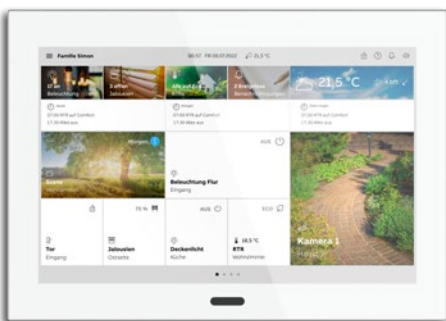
Familie Simon

08:57 FR 08.07.2022 21,5 °C

Beleuchtung

3 offen Jalousien

2 Kreisläufe

21,5 °C

Szene

AUS

Beleuchtung Flur

Eingang

75 %

AUS

ECO

Tor

Eingang

Jalousien

Ostseite

Deckenlicht

Küche

18,5 °C

RTR

Wohnzimmer

Kamera 1